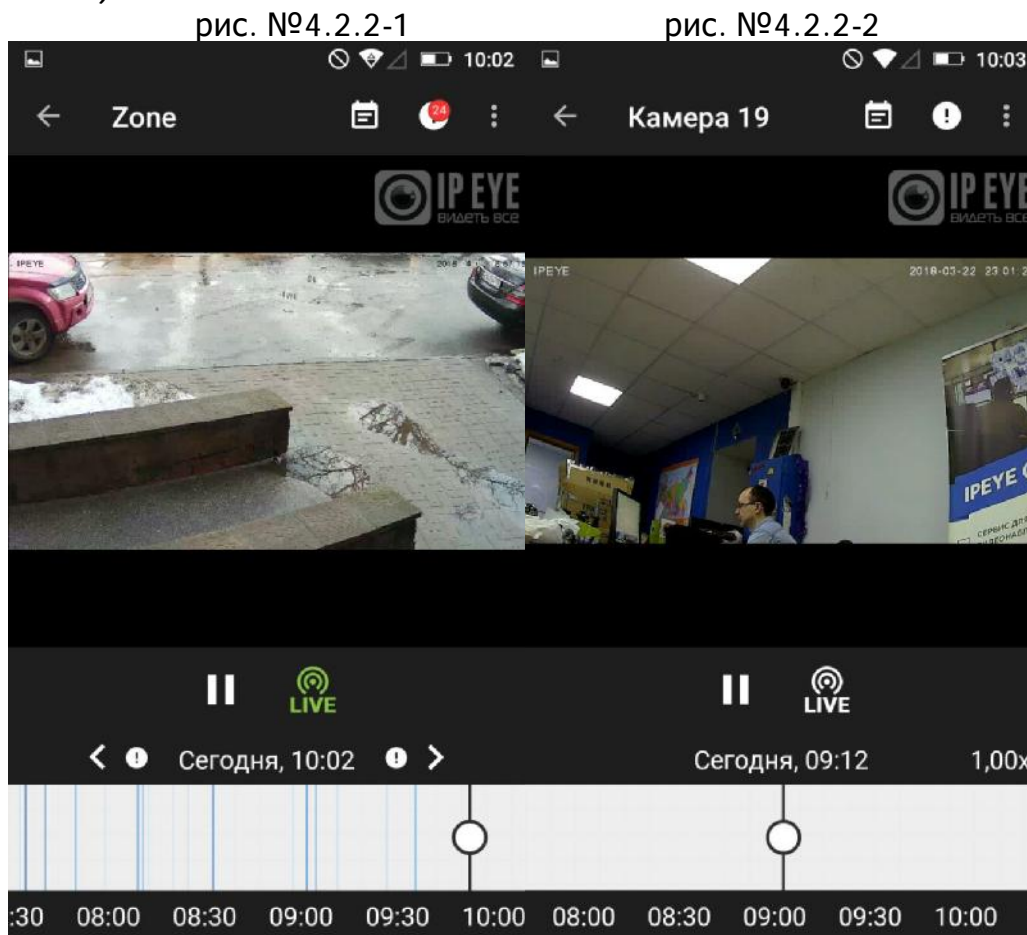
рис. №4.2.2-1

10:02

Zone

24

IP EYE
ВИДЕТЬ ВСЕ

IPEYE

LIVE

Сегодня, 10:02

:30 08:00 08:30 09:00 09:30 10:00

рис. №4.2.2-2

10:03

Камера 19

IP EYE
ВИДЕТЬ ВСЕ

IPEYE 2018-03-22 23:01:2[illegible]

IPEYE

LIVE

Сегодня, 09:12

1,00x

08:00 08:30 09:00 09:30 10:00